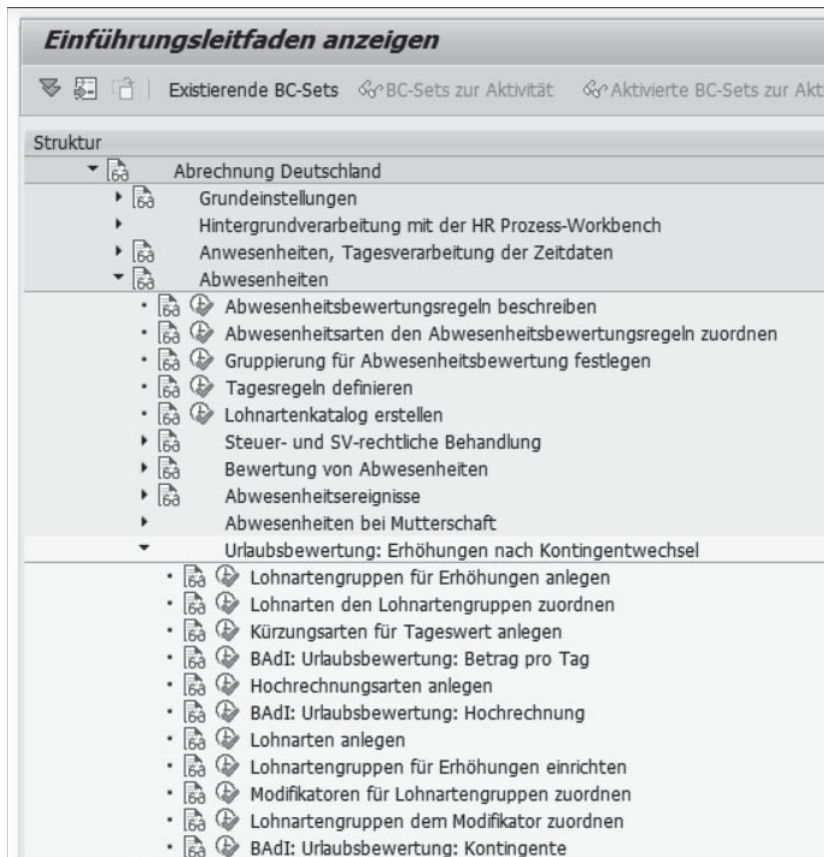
Einführungsleitfaden anzeigen

Existierende BC-Sets  BC-Sets zur Aktivität  Aktivierte BC-Sets zur Akt

Struktur

Abrechnung Deutschland
Grundeinstellungen
Hintergrundverarbeitung mit der HR Prozess-Workbench
Anwesenheiten, Tagesverarbeitung der Zeitdaten
Abwesenheiten
Abwesenheitsbewertungsregeln beschreiben
Abwesenheitsarten den Abwesenheitsbewertungsregeln zuordnen
Gruppierung für Abwesenheitsbewertung festlegen
Tagesregeln definieren
Lohnartenkatalog erstellen
Steuer- und SV-rechtliche Behandlung
Bewertung von Abwesenheiten
Abwesenheitsereignisse
Abwesenheiten bei Mutterschaft
Urlaubsbewertung: Erhöhungen nach Kontingentwechsel
Lohnartengruppen für Erhöhungen anlegen
Lohnarten den Lohnartengruppen zuordnen
Kürzungsarten für Tageswert anlegen
BAdI: Urlaubsbewertung: Betrag pro Tag
Hochrechnungsarten anlegen
BAdI: Urlaubsbewertung: Hochrechnung
Lohnarten anlegen
Lohnartengruppen für Erhöhungen einrichten
Modifikatoren für Lohnartengruppen zuordnen
Lohnartengruppen dem Modifikator zuordnen
BAdI: Urlaubsbewertung: Kontingente